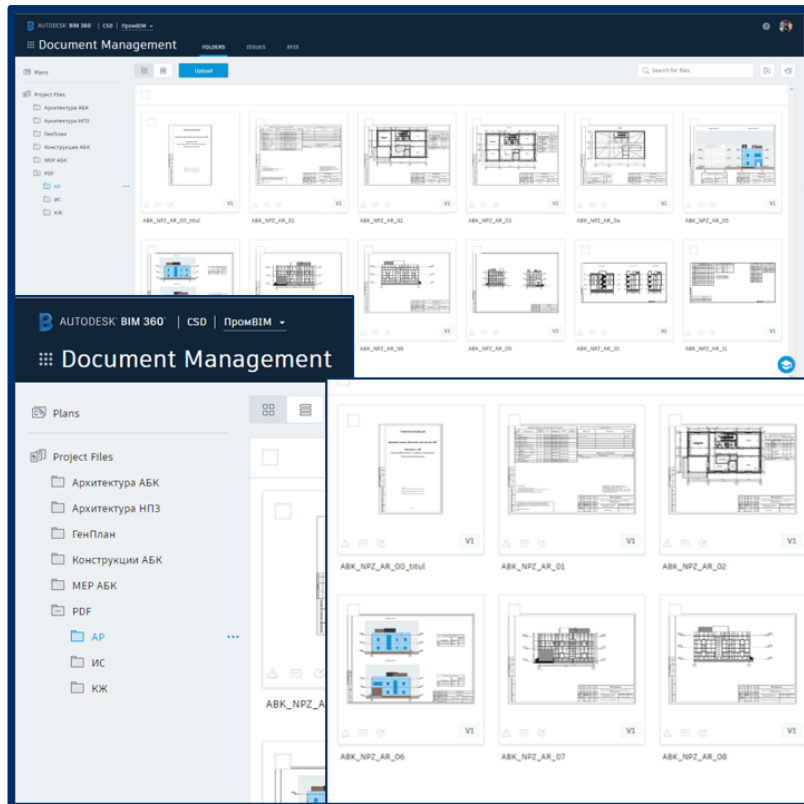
AUTODESK BIM 360 | CSD | ПромBIM

Document Management

FOLDERS ISSUES RFIS

Plans

Project Files
Архитектура АБК
Архитектура НПЗ
ГенПлан
Конструкции АБК
MEP АБК
PDF
АР
ИС
КЖ

Upload

Search for files

V1
ABK_NPZ_AR_00_titul
V1
ABK_NPZ_AR_01
V1
ABK_NPZ_AR_02
V1
ABK_NPZ_AR_03
V1
ABK_NPZ_AR_04
V1
ABK_NPZ_AR_05

ABK_NPZ_AR_08
ABK_NPZ_AR_09
ABK_NPZ_AR_10
ABK_NPZ_AR_11

AUTODESK BIM 360 | CSD | ПромBIM

Document Management

Plans

Project Files
Архитектура АБК
Архитектура НПЗ
ГенПлан
Конструкции АБК
MEP АБК
PDF
АР
ИС
КЖ

ABK_NPZ_A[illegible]

V1
ABK_NPZ_AR_00_titul
V1
ABK_NPZ_AR_01
V1
ABK_NPZ_AR_02
V1
ABK_NPZ_AR_06
V1
ABK_NPZ_AR_07
V1
ABK_NPZ_AR_08